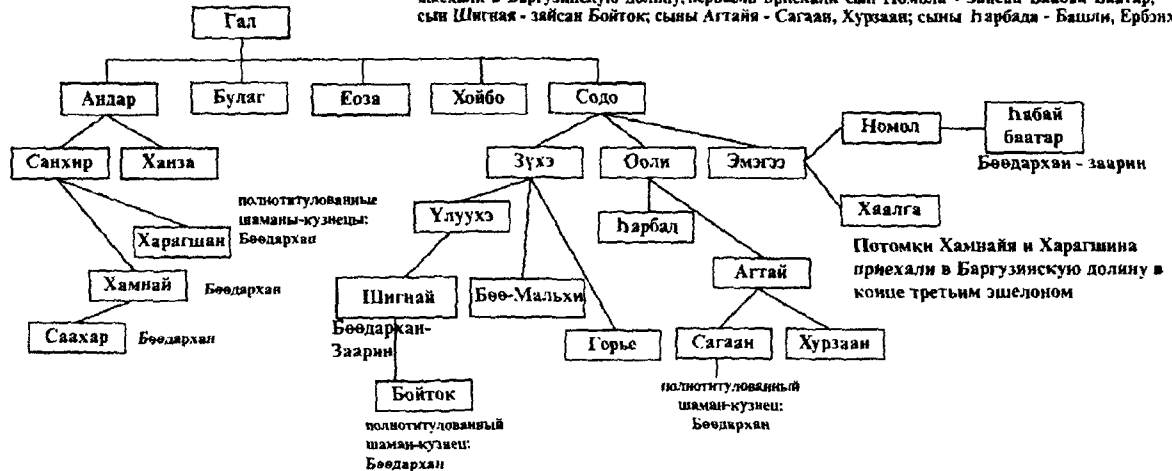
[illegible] в Баргузинскую долину, первыми приехали сын Номола - зайсан Һабай баатар, сын Шигная - зайсан Бойток; сыны Агтайя - Сагаан, Хурзаан; сыны Һарбада - Башли, Ербэн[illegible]

Гал

Андар

Булаг

Еоза

Хойбо

Содо

Санхир

Ханза

полнотитулованные шаманы-кузнецы: Бөөдархан

Харагшан

Хамнай

Бөөдархан

Саахар

Бөөдархан

Зухэ

Ооли

Эмэгээ

Номол

Һабай баатар

Бөөдархан - заарин

Хаалга

Үлуухэ

Һарбал

Потомки Хамнайя и Харагшина приехали в Баргузинскую долину в конце третьим эшелоном

Шигнай

Бөө-Мальхи

Агтай

Бөөдархан-Заарин

Горье

Сагаан

Хурзаан

полнотитулованный шаман-кузнец: Бөөдархан

Бойток

полнотитулованный шаман-кузнец: Бөөдархан